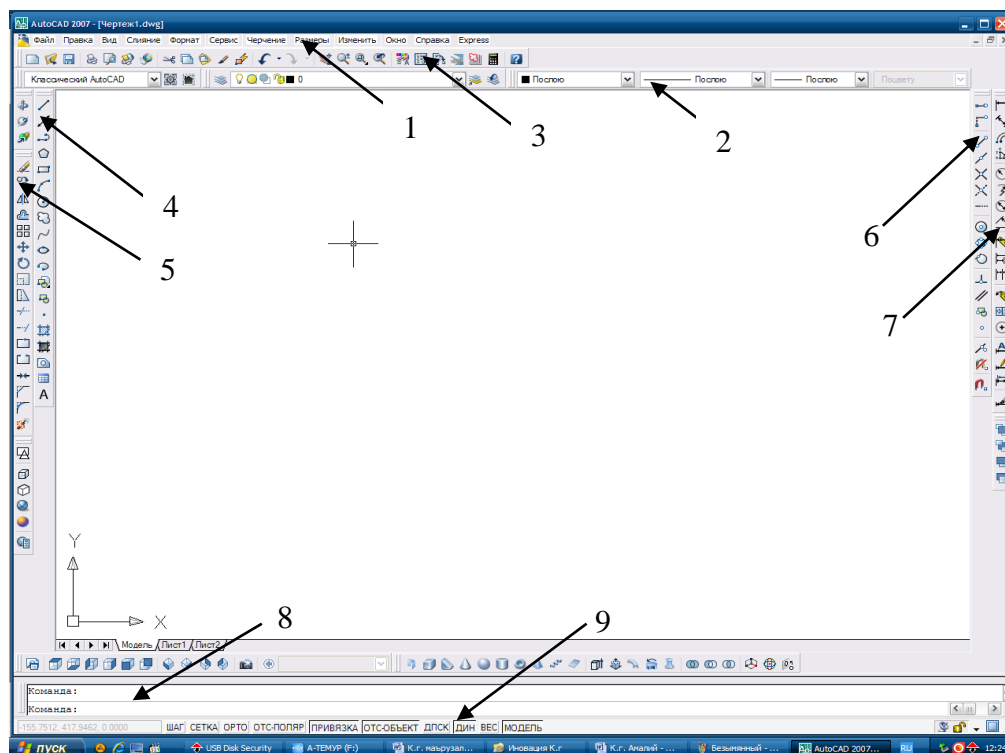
AutoCAD 2007 - [Чертеж1.dwg]

Файл Правка Вид Слияние Формат Сервис Черчение Размеры Изменить Окно Справка Express

Классический AutoCAD

0

Послою

Послою

Послою

Поцвету

1

3

2

4

5

6

7

Y

X

8

9

Модель Лист1 Лист2

Команда:

Команда:

-155.7512, 417.9462, 0.0000

ШАГ СЕТКА ОРТО ОТС-ПОЛЯР ПРИВЯЗКА ОТС-ОБЪЕКТ ДПСК ДИН ВЕС МОДЕЛЬ

пуск

USB Disk Security

A-TEMУР (F:)

К.г. маърузал...

Иновация К.г

К.г. Амалий - ...

Безымянный - ...

AutoCAD 2007...

RU

12:2